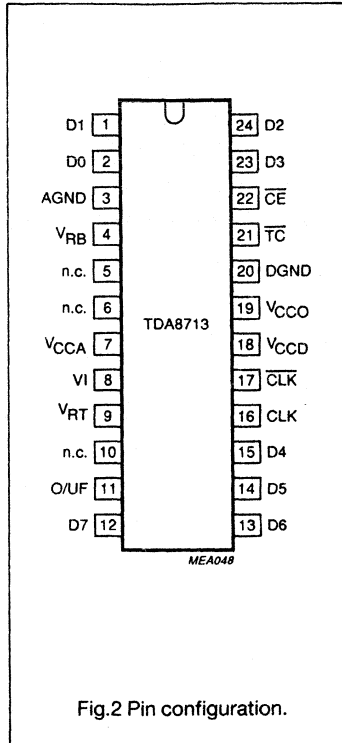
D1 1
D0 2
AGND 3
$V_{RB}$ 4
n.c. 5
n.c. 6
$V_{CCA}$ 7
VI 8
$V_{RT}$ 9
n.c. 10
O/UF 11
D7 12

24 D2
23 D3
22 $\overline{CE}$
21 $\overline{TC}$
20 DGND
19 $V_{CCO}$
18 $V_{CCD}$
17 $\overline{CLK}$
16 CLK
15 D4
14 D5
13 D6

TDA8713

MEA048

Fig.2 Pin configuration.